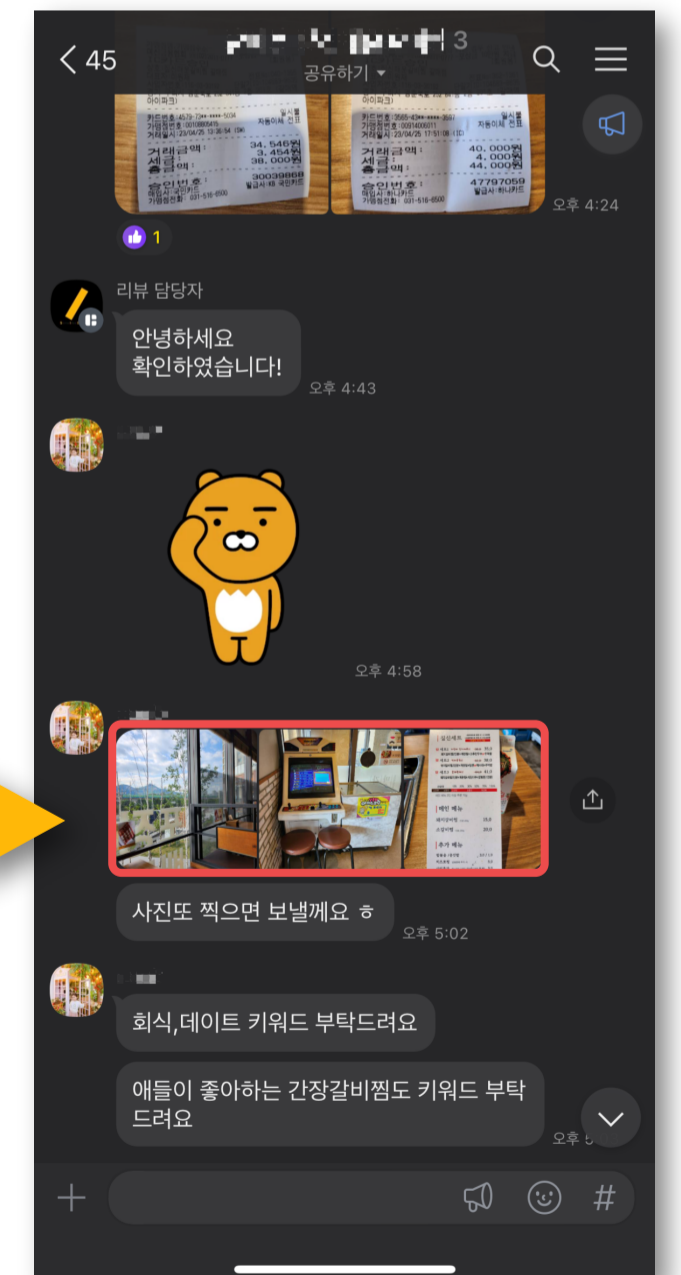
< 45 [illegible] 3
공유하기 ▾

카드번호: 4579-73**-****-5034 일시불
거래금액: 34,546원
세금: 3,454원
합계: 38,000원
승인번호: 30039868

카드번호: 3565-43**-****-3567 일시불
거래금액: 40,000원
세금: 4,000원
합계: 44,000원
승인번호: 47797059

오후 4:24

1

리뷰 담당자
안녕하세요
확인하였습니다!
오후 4:43

오후 4:58

사진또 찍으면 보낼께요 ㅎ
오후 5:02

회식,데이트 키워드 부탁드려요

애들이 좋아하는 간장갈비찜도 키워드 부탁드려요
오후 5